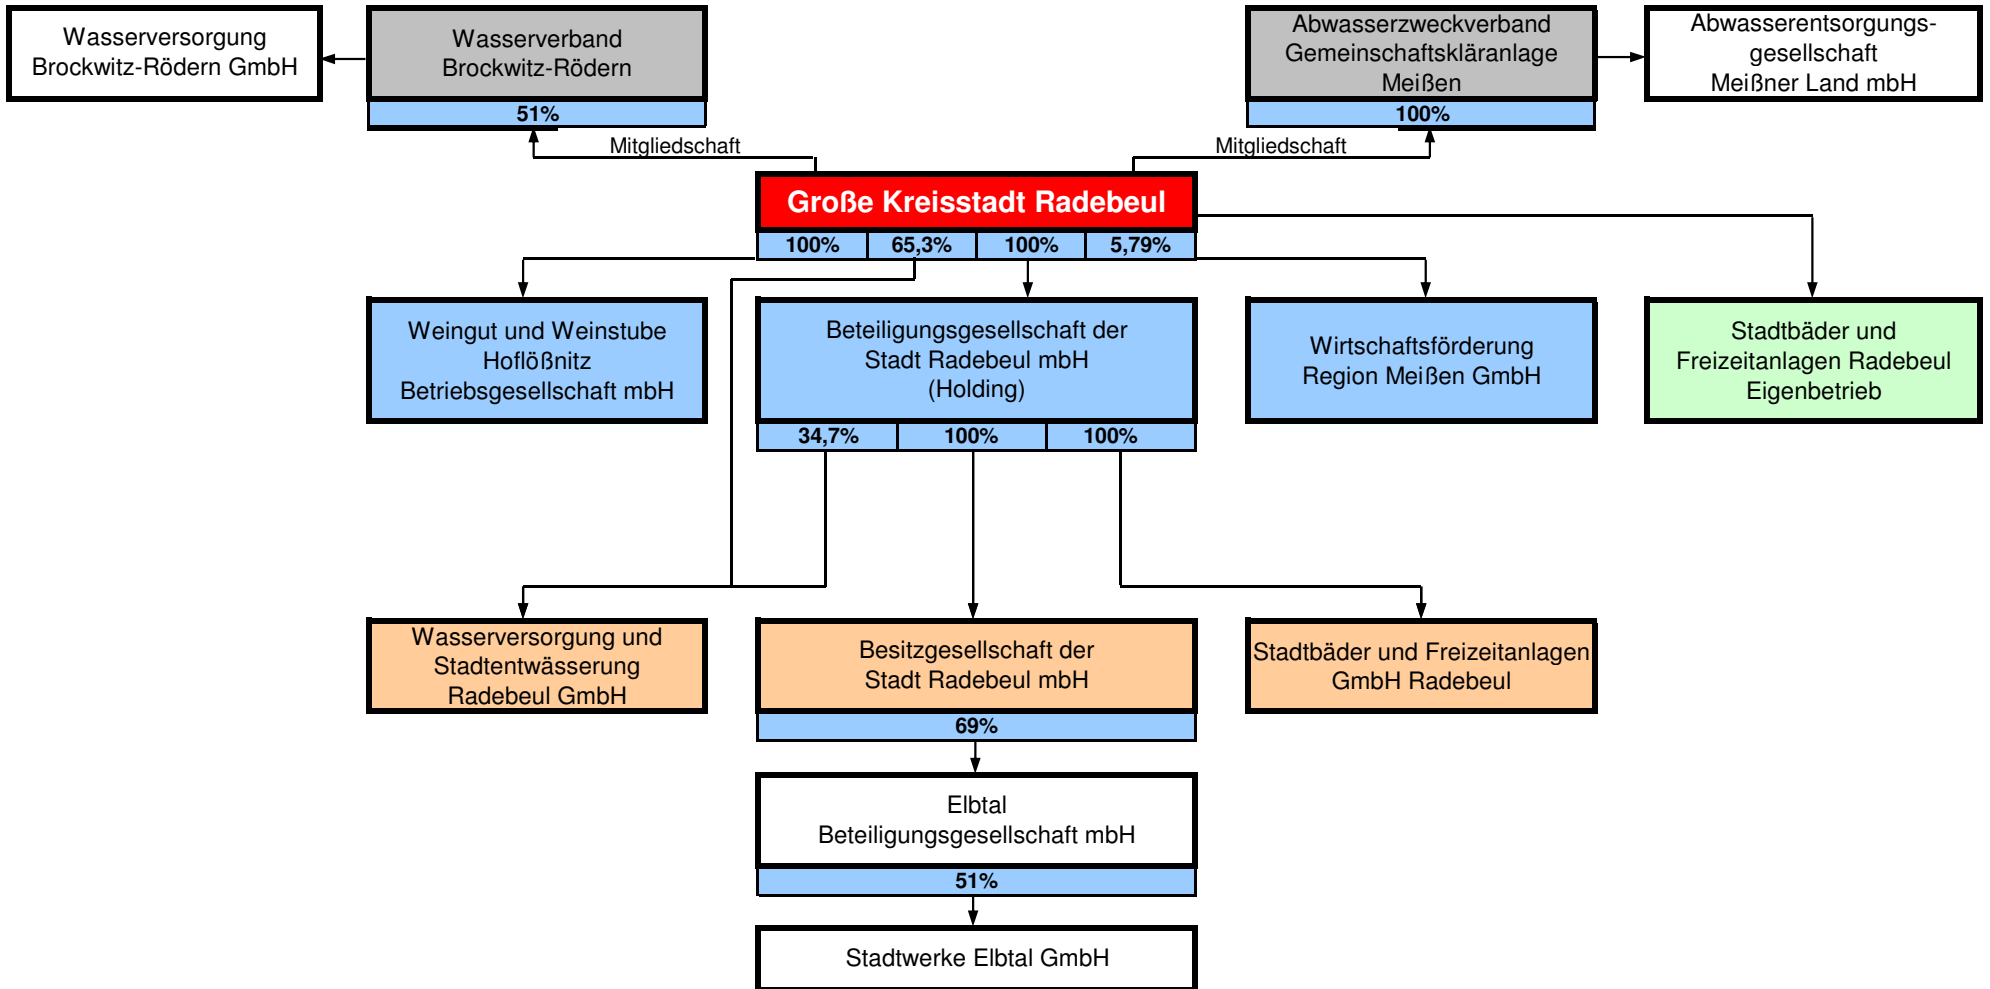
Wasserversorgung Brockwitz-Rödern GmbH

Wasserverband Brockwitz-Rödern

51%

Mitgliedschaft

Abwasserzweckverband Gemeinschaftskläranlage Meißen

100%

Mitgliedschaft

Abwasserentsorgungsgesellschaft Meißner Land mbH

Große Kreisstadt Radebeul

100%

65,3%

100%

5,79%

Weingut und Weinstube Hoflößnitz Betriebsgesellschaft mbH

Beteiligungsgesellschaft der Stadt Radebeul mbH (Holding)

34,7%

100%

100%

Wirtschaftsförderung Region Meißen GmbH

Stadtbäder und Freizeitanlagen Radebeul Eigenbetrieb

Wasserversorgung und Stadtentwässerung Radebeul GmbH

Besitzgesellschaft der Stadt Radebeul mbH

69%

Stadtbäder und Freizeitanlagen GmbH Radebeul

Elbtal Beteiligungsgesellschaft mbH

51%

Stadtwerke Elbtal GmbH